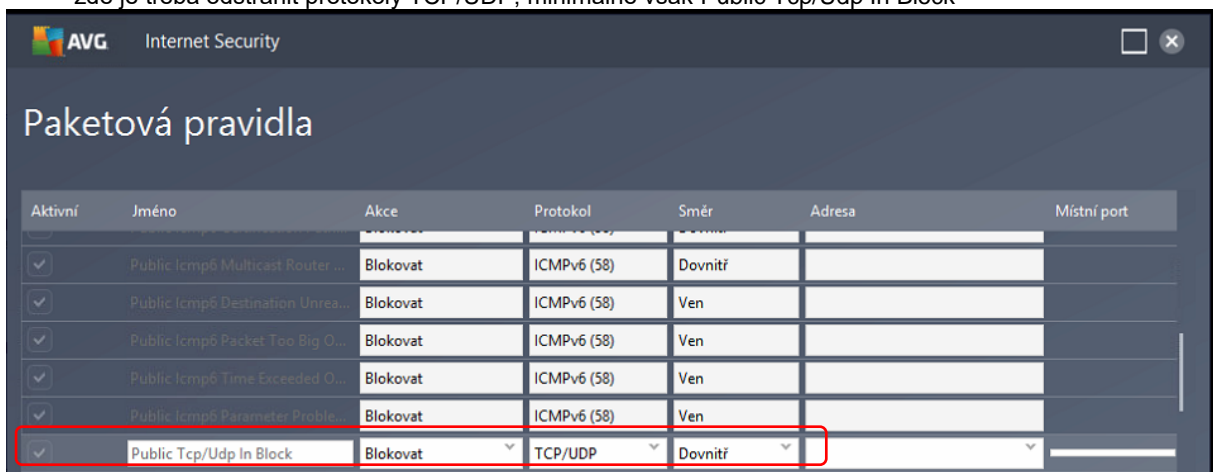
Zde je třeba odstranit protokoly TCP/UDP, minimálně však Public Tcp/Udp In Block

AVG Internet Security

Paketová pravidla

| Aktivní | Jméno | Akce | Protokol | Směr | Adresa | Místní port |
|---|---|---|---|---|---|---|
| | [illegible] | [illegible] | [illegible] | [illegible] | | |
| | Public Icmp6 Multicast Router ... | Blokovat | ICMPv6 (58) | Dovnitř | | |
| | Public Icmp6 Destination Unrea... | Blokovat | ICMPv6 (58) | Ven | | |
| | Public Icmp6 Packet Too Big O... | Blokovat | ICMPv6 (58) | Ven | | |
| | Public Icmp6 Time Exceeded O... | Blokovat | ICMPv6 (58) | Ven | | |
| | Public Icmp6 Parameter Proble... | Blokovat | ICMPv6 (58) | Ven | | |
| | Public Tcp/Udp In Block | Blokovat | TCP/UDP | Dovnitř | | |